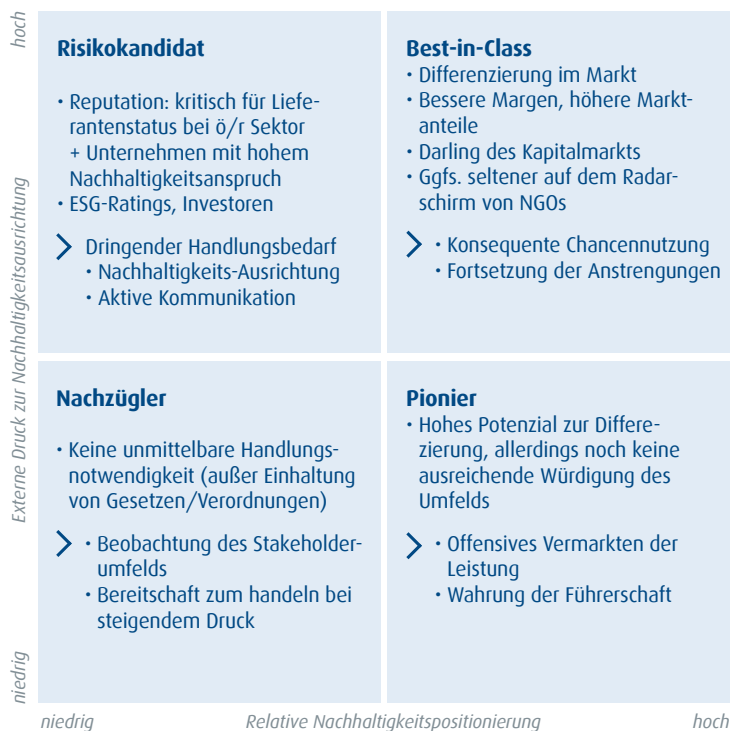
hoch

Externe Druck zur Nachhaltigkeitsausrichtung

niedrig

Risikokandidat

• Reputation: kritisch für Lieferantenstatus bei ö/r Sektor + Unternehmen mit hohem Nachhaltigkeitsanspruch
• ESG-Ratings, Investoren

Dringender Handlungsbedarf
• Nachhaltigkeits-Ausrichtung
• Aktive Kommunikation

Best-in-Class
• Differenzierung im Markt
• Bessere Margen, höhere Marktanteile
• Darling des Kapitalmarkts
• Ggfs. seltener auf dem Radarschirm von NGOs

• Konsequente Chancennutzung
• Fortsetzung der Anstrengungen

Nachzügler

• Keine unmittelbare Handlungsnotwendigkeit (außer Einhaltung von Gesetzen/Verordnungen)

• Beobachtung des Stakeholderumfelds
• Bereitschaft zum handeln bei steigendem Druck

Pionier
• Hohes Potenzial zur Differezierung, allerdings noch keine ausreichende Würdigung des Umfelds

• Offensives Vermarkten der Leistung
• Wahrung der Führerschaft

niedrig Relative Nachhaltigkeitspositionierung hoch